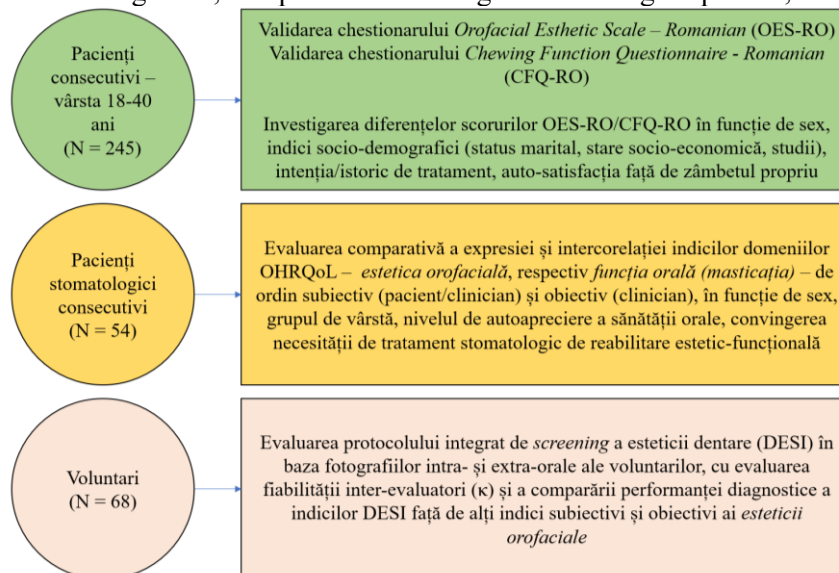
Pacienți consecutivi – vârsta 18-40 ani (N = 245)

Validarea chestionarului *Orofacial Esthetic Scale – Romanian* (OES-RO)
Validarea chestionarului *Chewing Function Questionnaire - Romanian* (CFQ-RO)

Investigarea diferențelor scorurilor OES-RO/CFQ-RO în funcție de sex, indici socio-demografici (status marital, stare socio-economică, studii), intenția/istoric de tratament, auto-satisfacția față de zâmbetul propriu

Pacienți stomatologici consecutivi (N = 54)

Evaluarea comparativă a expresiei și intercorelației indicilor domeniilor OHRQoL – *estetica orofacială*, respectiv *funcția orală (masticația)* – de ordin subiectiv (pacient/clinician) și obiectiv (clinician), în funcție de sex, grupul de vârstă, nivelul de autoapreciere a sănătății orale, convingerea necesității de tratament stomatologic de reabilitare estetic-funcțională

Voluntari (N = 68)

Evaluarea protocolului integrat de *screening* a esteticii dentare (DESI) în baza fotografiilor intra- și extra-orale ale voluntarilor, cu evaluarea fiabilității inter-evaluatori (κ) și a comparării performanței diagnostice a indicilor DESI față de alți indici subiectivi și obiectivi ai *esteticii orofaciale*